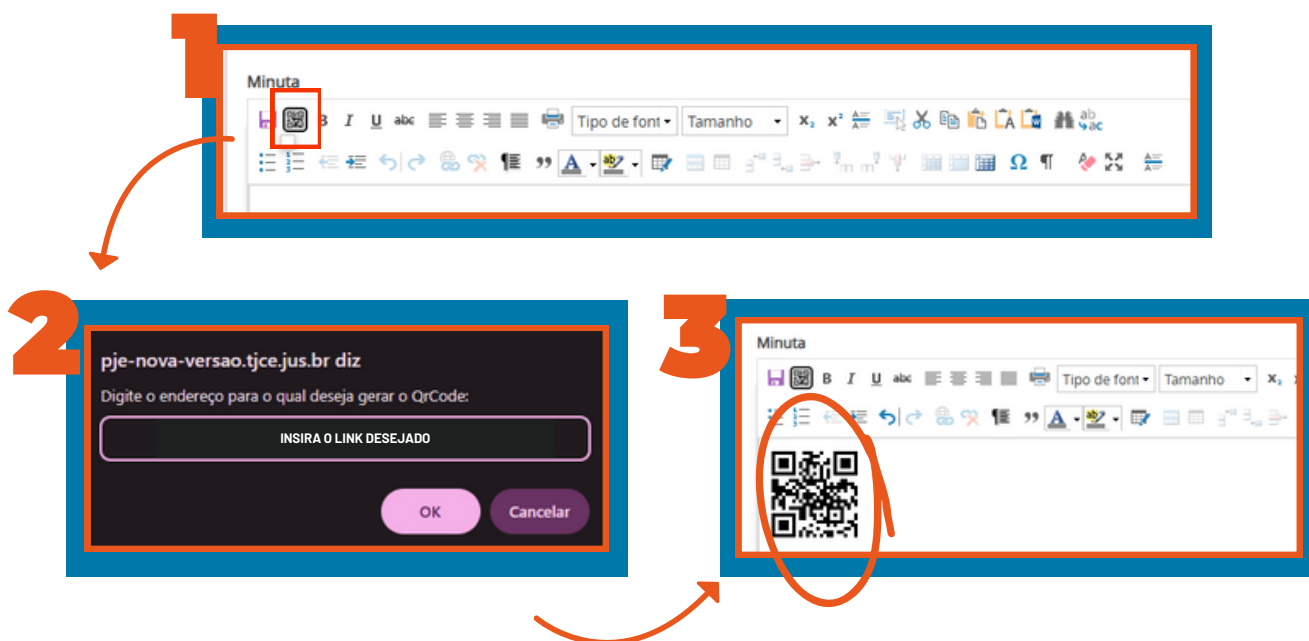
1

Minuta

B I U abc Tipo de font Tamanho $x_2$ $x^2$

Ω ¶

2

pje-nova-versao.tjce.jus.br diz

Digite o endereço para o qual deseja gerar o QrCode:

INSIRA O LINK DESEJADO

OK Cancelar

3

Minuta

B I U abc Tipo de font Tamanho $x_2$